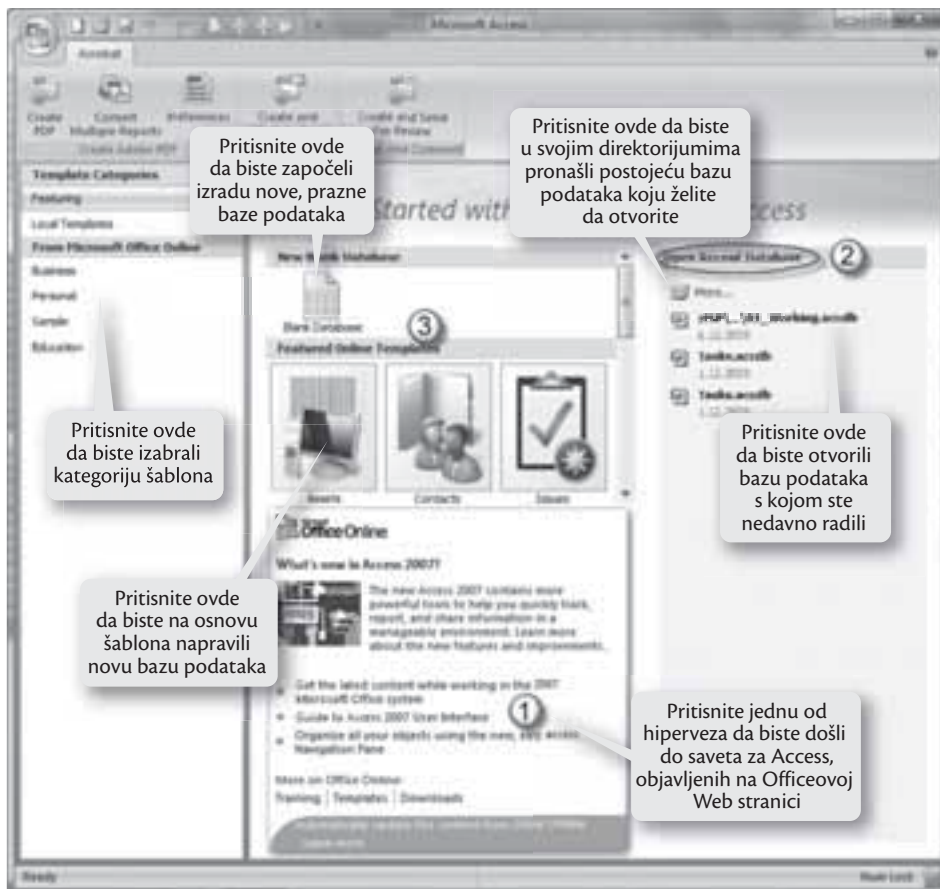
Microsoft Access

Acrobat

Create PDF

Convert Multiple Reports

Preferences

Create and

Create and Send for Review

Create Adobe PDF

Pritisnite ovde da biste započeli izradu nove, prazne baze podataka

Pritisnite ovde da biste u svojim direktorijumima pronašli postojeću bazu podataka koju želite da otvorite

Template Categories

Featuring

Local Templates

From Microsoft Office Online

Business

Personal

Sample

Education

Started with

Access

New Blank Database

Open Recent Database

2

More...

Working.accdb

Tasks.accdb

Tasks.accdb

Blank Database

3

Featured Online Templates

Pritisnite ovde da biste izabrali kategoriju šablona

Assets

Contacts

Issues

Pritisnite ovde da biste otvorili bazu podataka s kojom ste nedavno radili

Office Online

What's new in Access 2007?

The new Access 2007 contains more powerful tools to help you quickly track, report, and share information in a manageable environment. Learn more about the new features and improvements.

Pritisnite ovde da biste na osnovu šablona napravili novu bazu podataka

Get the latest content while working in the 2007 Microsoft Office system

Guide to Access 2007 User Interface

Organize all your objects using the new, easy access Navigation Pane

1

Pritisnite jednu od hiperveza da biste došli do saveta za Access, objavljenih na Officeovoj Web stranici

More on Office Online:

Training | Templates | Downloads

Ready

Num Lock